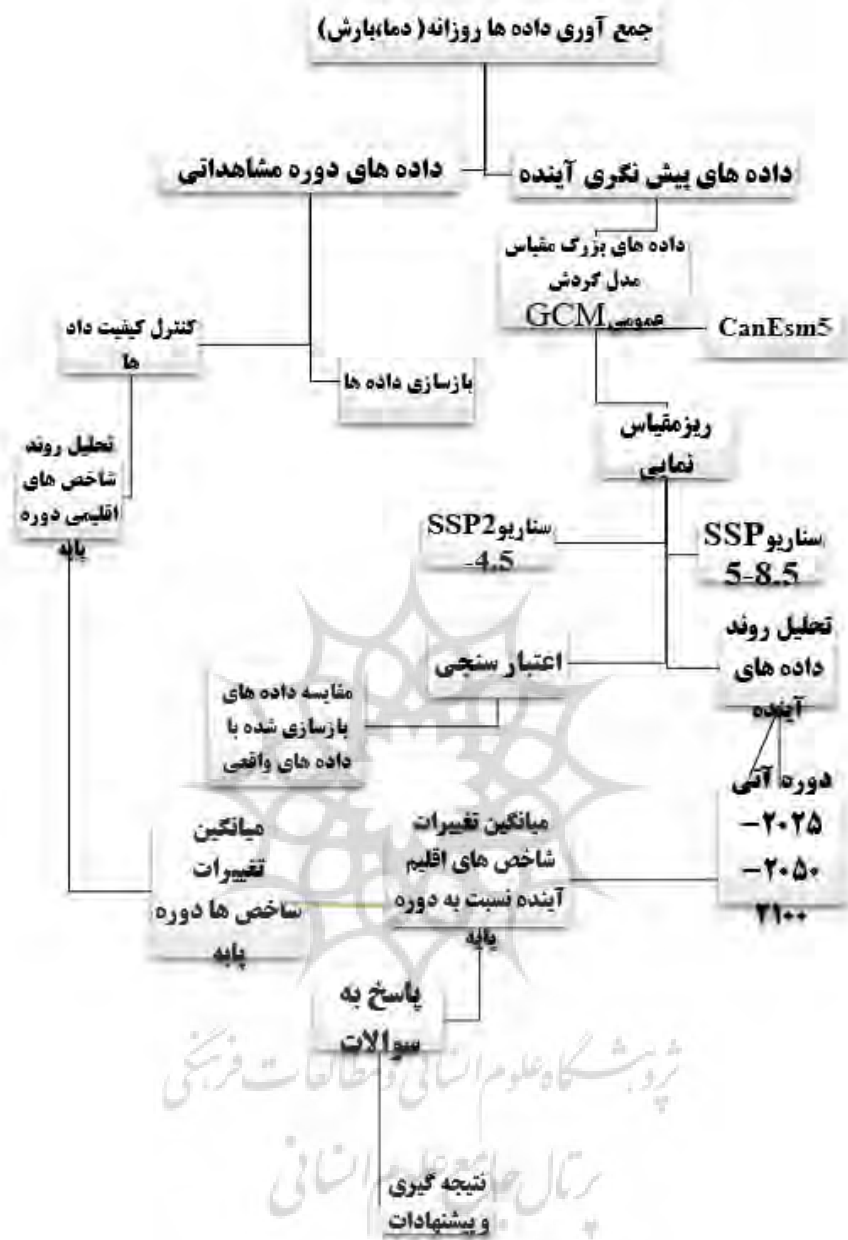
جمع آوری داده ها روزانه( دما،بارش)

داده های دوره مشاهداتی

داده های پیش نگری آینده

داده های بزرگ مقیاس مدل گردش عمومی GCM

CanEsm5

کنترل کیفیت داد ها

بازسازی داده ها

ریزمقیاس نمایی

تحلیل روند شاخص های اقلیمی دوره پایه

سناریو SSP2 -4.5

سناریو SSP 5-8.5

اعتبار سنجی

تحلیل روند داده های آینده

مقایسه داده های بازسازی شده با داده های واقعی

دوره آتی ۲۰۲۵- ۲۰۵۰- ۲۱۰۰

میانگین تغییرات شاخص ها دوره پایه

میانگین تغییرات شاخص های اقلیم آینده نسبت به دوره پایه

پاسخ به سوالات

نتیجه گیری و پیشنهادات

پژوهشگاه علوم انسانی و مطالعات فرهنگی

پرتال جامع علوم انسانی